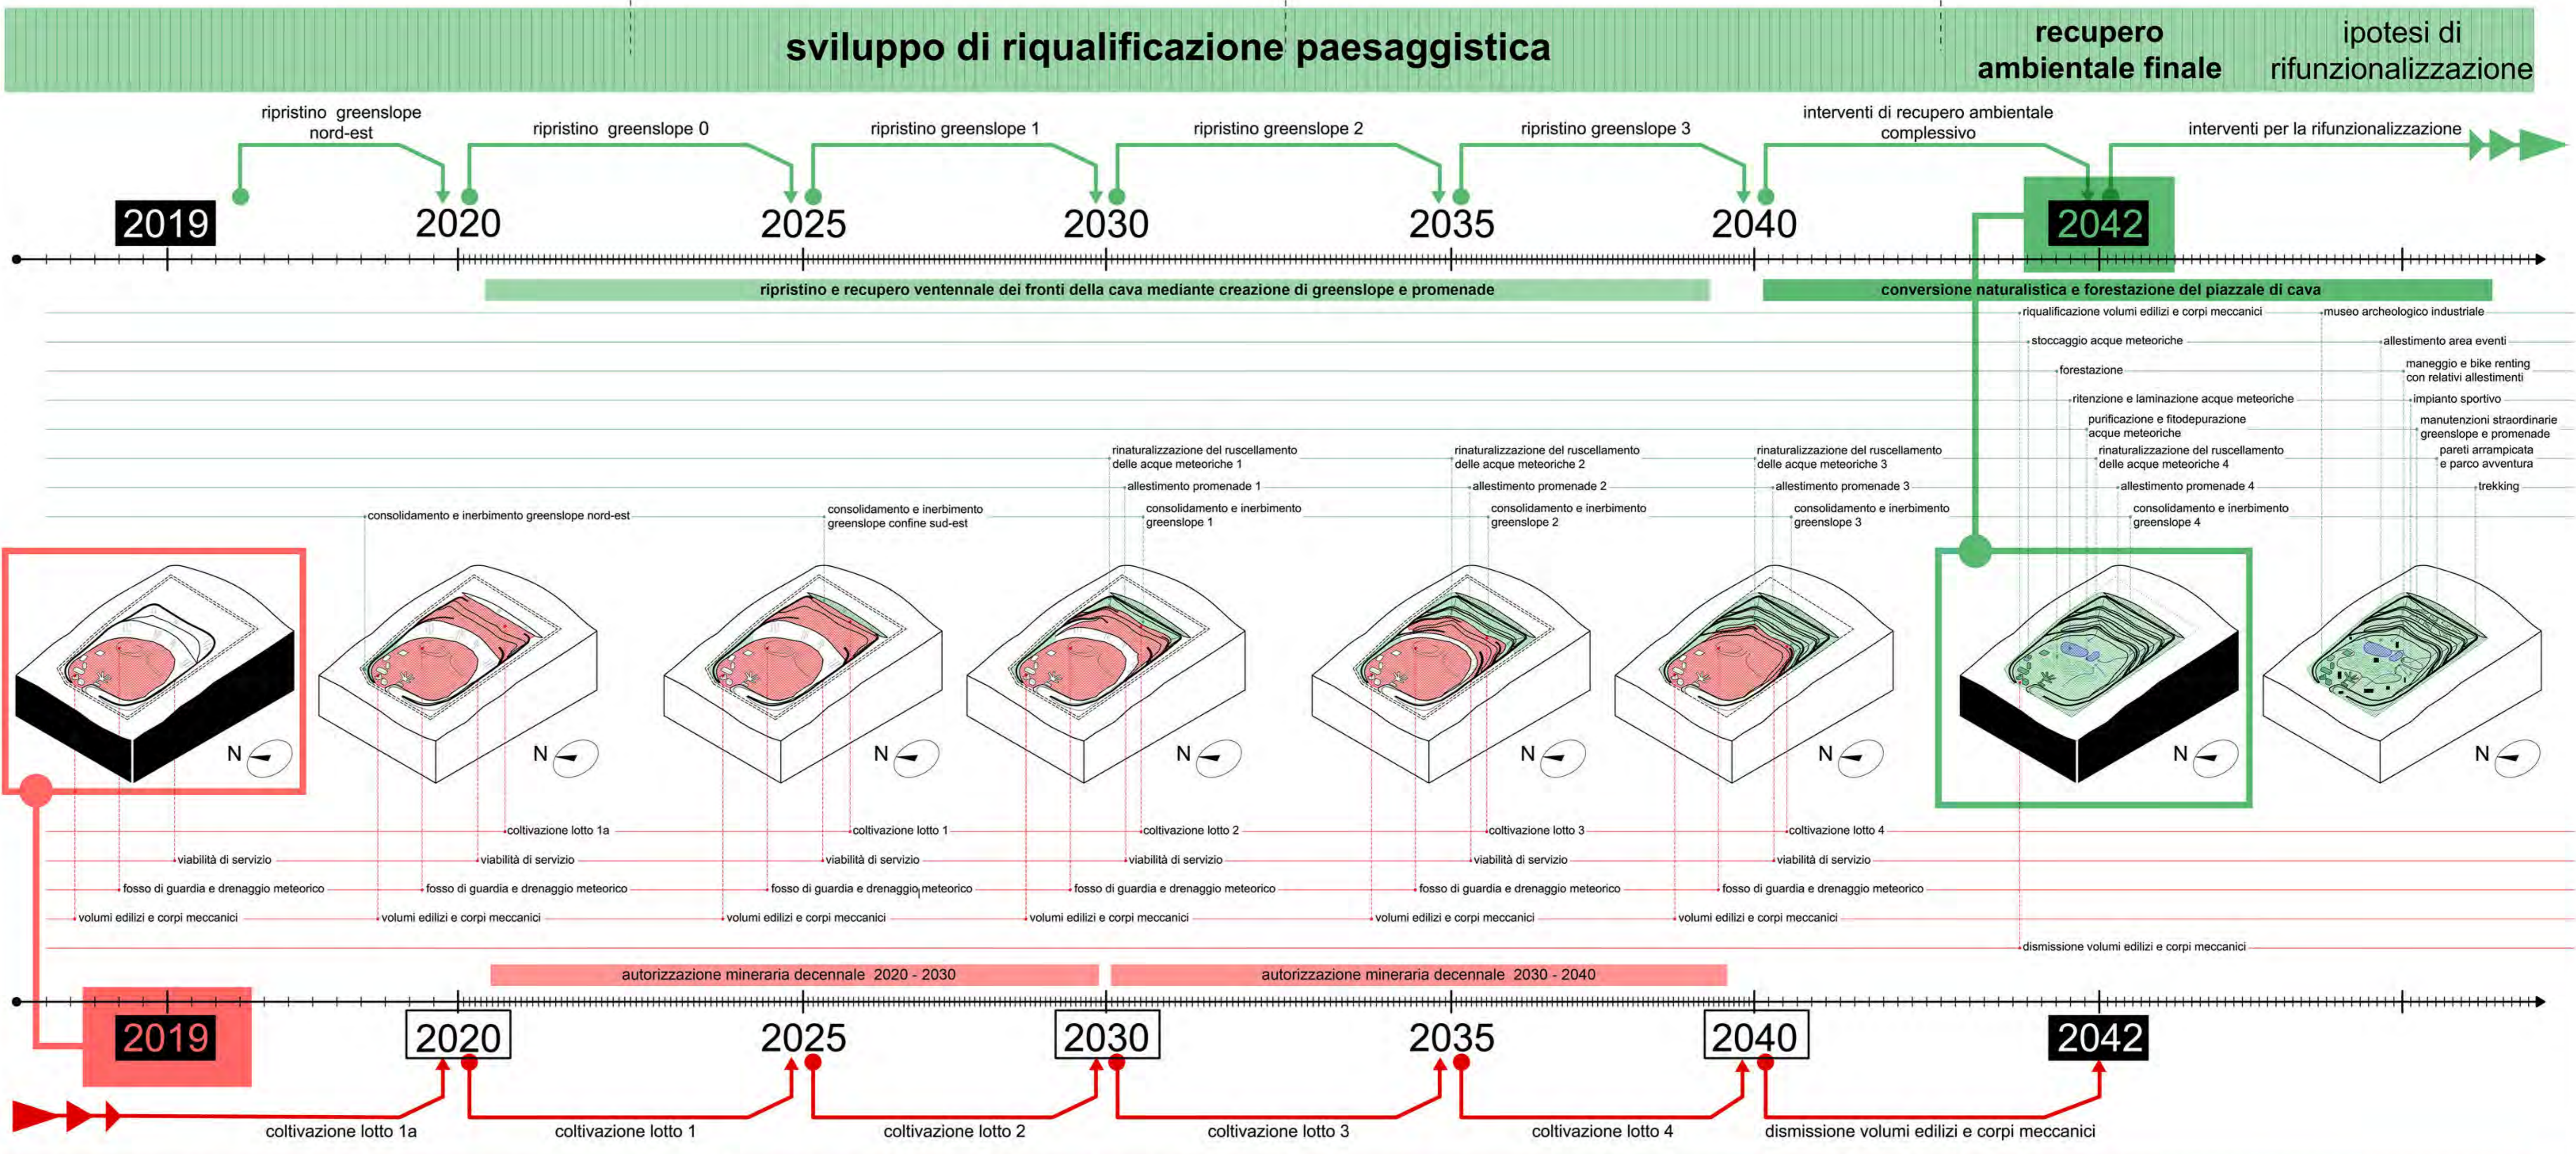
sviluppo di riqualificazione paesaggistica

recupero ambientale finale

ipotesi di rifunzionalizzazione

ripristino greenslope nord-est

ripristino greenslope 0

ripristino greenslope 1

ripristino greenslope 2

ripristino greenslope 3

interventi di recupero ambientale complessivo

interventi per la rifunzionalizzazione

2019 2020 2025 2030 2035 2040 2042

ripristino e recupero ventennale dei fronti della cava mediante creazione di greenslope e promenade

conversione naturalistica e forestazione del piazzale di cava

riqualificazione volumi edilizi e corpi meccanici

museo archeologico industriale

stoccaggio acque meteoriche

allestimento area eventi

forestazione

maneggio e bike renting con relativi allestimenti

ritenzione e laminazione acque meteoriche

impianto sportivo

purificazione e fitodepurazione acque meteoriche

manutenzioni straordinarie greenslope e promenade

rinaturalizzazione del ruscellamento delle acque meteoriche 1

rinaturalizzazione del ruscellamento delle acque meteoriche 2

rinaturalizzazione del ruscellamento delle acque meteoriche 3

rinaturalizzazione del ruscellamento delle acque meteoriche 4

pareti arrampicata e parco avventura

allestimento promenade 1

allestimento promenade 2

allestimento promenade 3

allestimento promenade 4

trekking

consolidamento e inerbimento greenslope nord-est

consolidamento e inerbimento greenslope confine sud-est

consolidamento e inerbimento greenslope 1

consolidamento e inerbimento greenslope 2

consolidamento e inerbimento greenslope 3

consolidamento e inerbimento greenslope 4

N N N N N N N N

coltivazione lotto 1a

coltivazione lotto 1

coltivazione lotto 2

coltivazione lotto 3

coltivazione lotto 4

viabilità di servizio

viabilità di servizio

viabilità di servizio

viabilità di servizio

viabilità di servizio

viabilità di servizio

fosso di guardia e drenaggio meteorico

fosso di guardia e drenaggio meteorico

fosso di guardia e drenaggio meteorico

fosso di guardia e drenaggio meteorico

fosso di guardia e drenaggio meteorico

fosso di guardia e drenaggio meteorico

volumi edilizi e corpi meccanici

volumi edilizi e corpi meccanici

volumi edilizi e corpi meccanici

volumi edilizi e corpi meccanici

volumi edilizi e corpi meccanici

volumi edilizi e corpi meccanici

dismissione volumi edilizi e corpi meccanici

autorizzazione mineraria decennale 2020 - 2030

autorizzazione mineraria decennale 2030 - 2040

2019 2020 2025 2030 2035 2040 2042

coltivazione lotto 1a

coltivazione lotto 1

coltivazione lotto 2

coltivazione lotto 3

coltivazione lotto 4

dismissione volumi edilizi e corpi meccanici